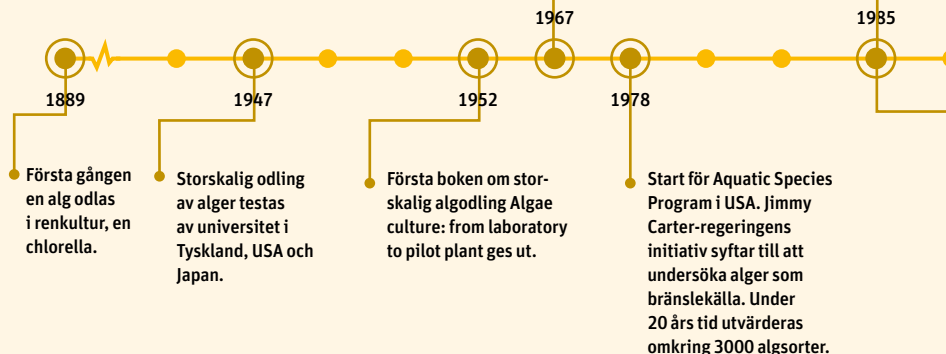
1967

1985

1889

1947

1952

1978

Första gången en alg odlas i renkultur, en chlorella.

Storskalig odling av alger testas av universitet i Tyskland, USA och Japan.

Första boken om storskalig algodling Algae culture: from laboratory to pilot plant ges ut.

Start för Aquatic Species Program i USA. Jimmy Carter-regeringens initiativ syftar till att undersöka alger som bränslekälla. Under 20 års tid utvärderas omkring 3000 algsorter.